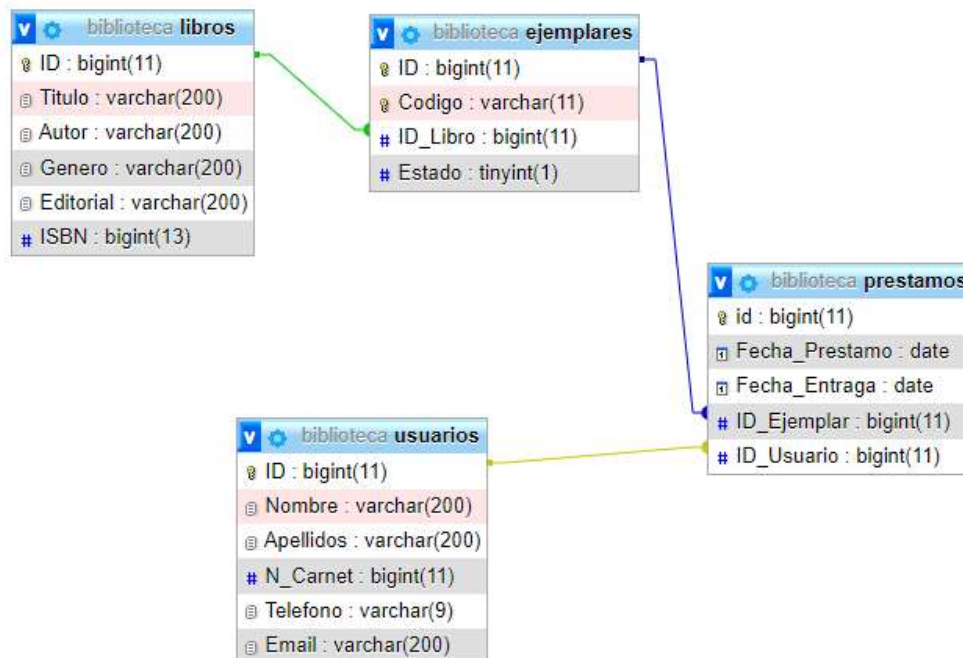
biblioteca libros
ID : bigint(11)
Titulo : varchar(200)
Autor : varchar(200)
Genero : varchar(200)
Editorial : varchar(200)
# ISBN : bigint(13)

biblioteca ejemplares
ID : bigint(11)
Codigo : varchar(11)
# ID_Libro : bigint(11)
# Estado : tinyint(1)

biblioteca prestamos
id : bigint(11)
Fecha_Prestamo : date
Fecha_Entraga : date
# ID_Ejemplar : bigint(11)
# ID_Usuario : bigint(11)

biblioteca usuarios
ID : bigint(11)
Nombre : varchar(200)
Apellidos : varchar(200)
# N_Carnet : bigint(11)
Telefono : varchar(9)
Email : varchar(200)